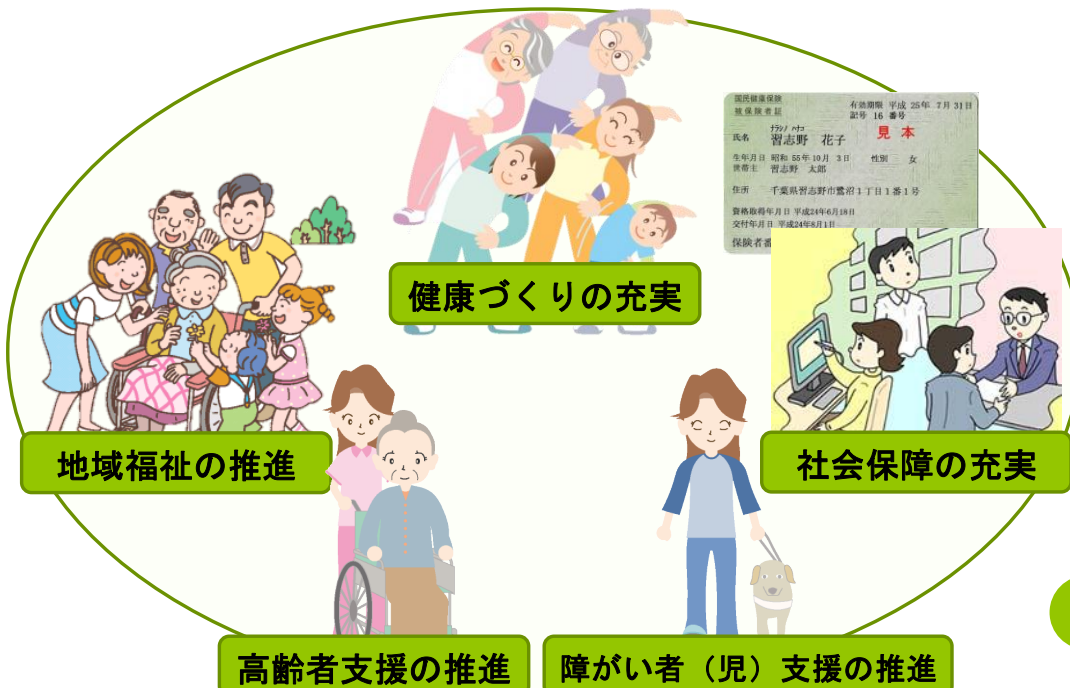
健康づくりの充実

国民健康保険
被保険者証
有効期限 平成 25年 7月 31日
記号 16 番号
ナラシノ ハナコ
氏名 習志野 花子
見本
生年月日 昭和 55年 10月 3日 性別 女
世帯主 習志野 太郎
住所 千葉県習志野市鷺沼1丁目1番1号
資格取得年月日 平成24年6月18日
交付年月日 平成24年8月1日
保険者番

地域福祉の推進

社会保障の充実

高齢者支援の推進

障がい者（児）支援の推進